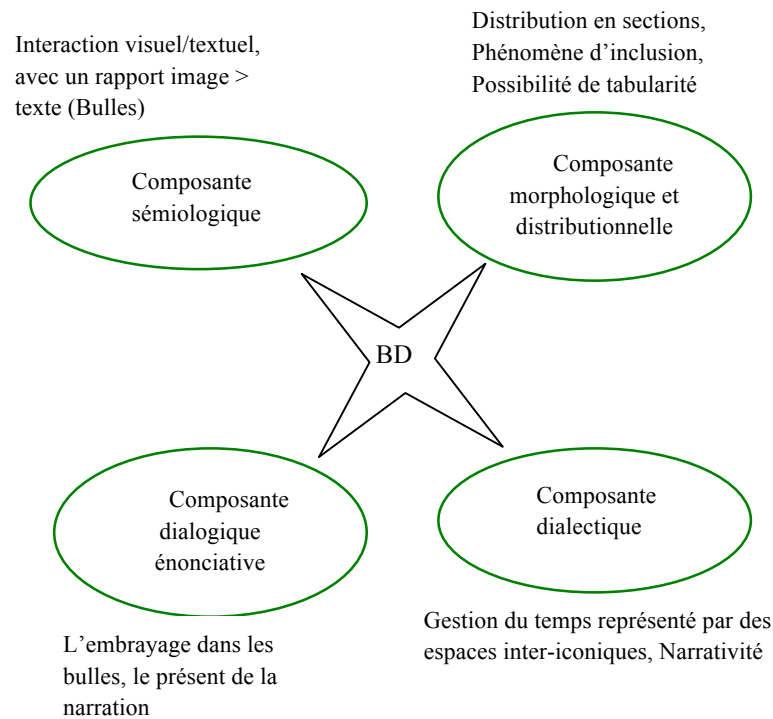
Interaction visuel/textuel, avec un rapport image > texte (Bulles)

Distribution en sections, Phénomène d'inclusion, Possibilité de tabularité

Composante sémiologique

Composante morphologique et distributionnelle

BD

Composante dialogique énonciative

Composante dialectique

L'embrayage dans les bulles, le présent de la narration

Gestion du temps représenté par des espaces inter-iconiques, Narrativité